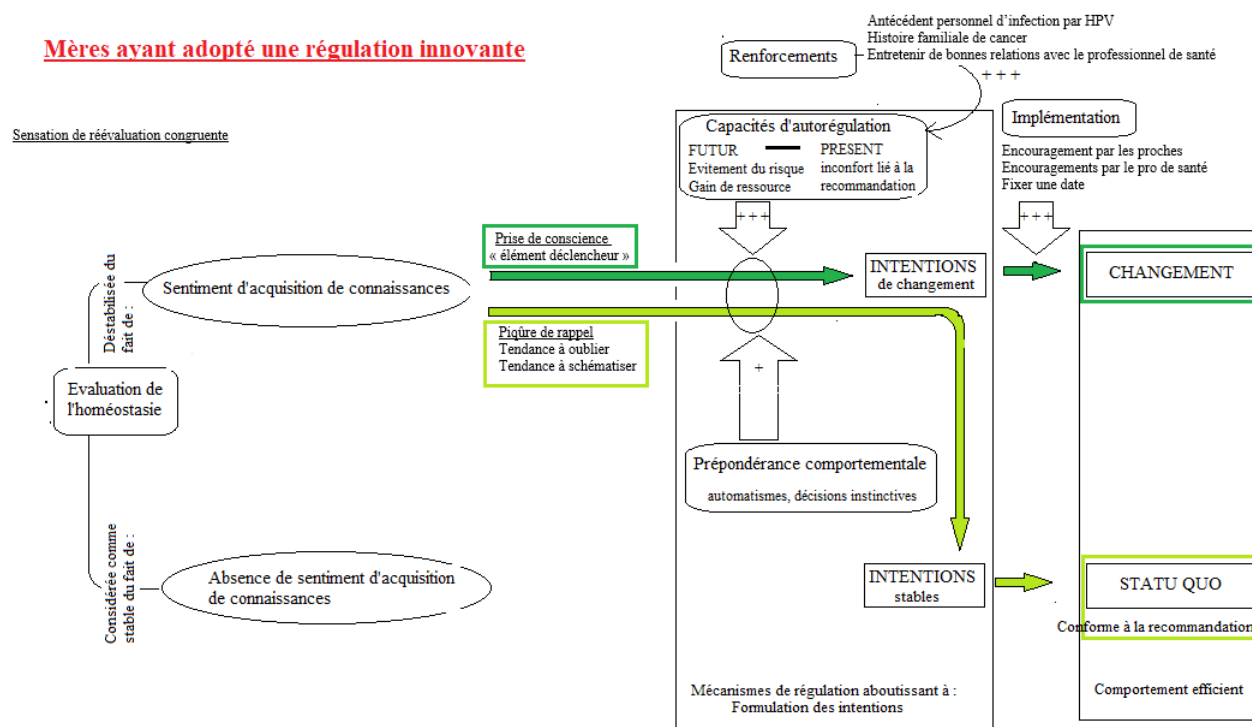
Mères ayant adopté une régulation innovante

Sensation de réévaluation congruente

Renforcements

Antécédent personnel d'infection par HPV
Histoire familiale de cancer
Entretenir de bonnes relations avec le professionnel de santé
+ + +

Implémentation

Encouragement par les proches
Encouragements par le pro de santé
Fixer une date

Capacités d'autorégulation
FUTUR
Evitement du risque
Gain de ressource
PRESENT
inconfort lié à la recommandation

+ + +

+ + +

Prise de conscience
« élément déclencheur »

INTENTIONS
de changement

CHANGEMENT

Déstabilisée du fait de :

Sentiment d'acquisition de connaissances

Piqûre de rappel
Tendance à oublier
Tendance à schématiser

+

Evaluation de l'homéostasie

Prépondérance comportementale
automatismes, décisions instinctives

Considérée comme stable du fait de :

Absence de sentiment d'acquisition de connaissances

INTENTIONS
stables

STATU QUO

Conforme à la recommandation

Mécanismes de régulation aboutissant à :
Formulation des intentions

Comportement efficient